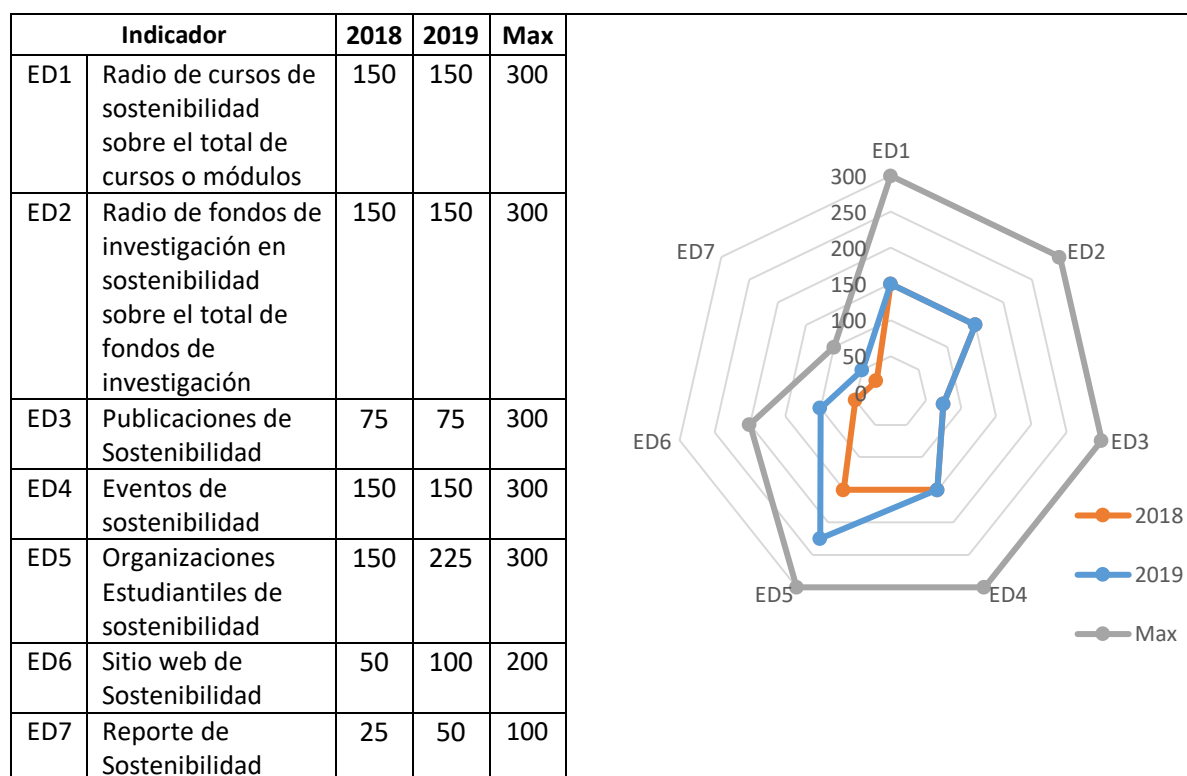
| Indicador | | 2018 | 2019 | Max |
|---|---|---|---|---|
| ED1 | Radio de cursos de sostenibilidad sobre el total de cursos o módulos | 150 | 150 | 300 |
| ED2 | Radio de fondos de investigación en sostenibilidad sobre el total de fondos de investigación | 150 | 150 | 300 |
| ED3 | Publicaciones de Sostenibilidad | 75 | 75 | 300 |
| ED4 | Eventos de sostenibilidad | 150 | 150 | 300 |
| ED5 | Organizaciones Estudiantiles de sostenibilidad | 150 | 225 | 300 |
| ED6 | Sitio web de Sostenibilidad | 50 | 100 | 200 |
| ED7 | Reporte de Sostenibilidad | 25 | 50 | 100 |

ED1
300
250
200
150
100
50
0
ED2
ED3
ED4
ED5
ED6
ED7
2018
2019
Max